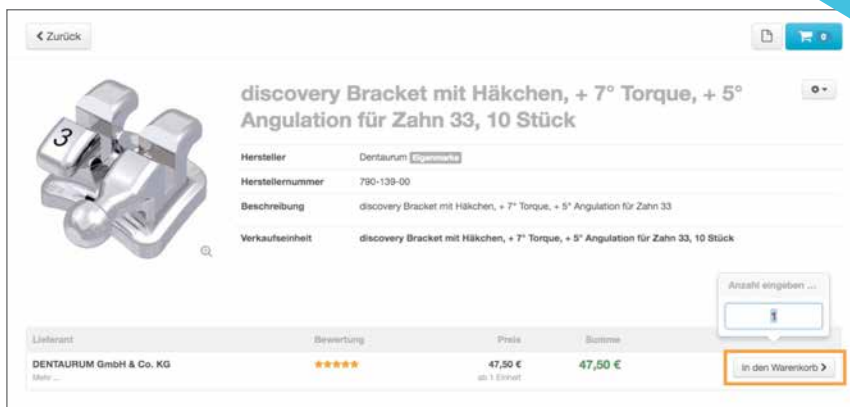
< Zurück

0

3

discovery Bracket mit Häkchen, + 7° Torque, + 5° Angulation für Zahn 33, 10 Stück

| Hersteller | Dentaurum Eigenmarke |
|---|---|
| Herstellernummer | 790-139-00 |
| Beschreibung | discovery Bracket mit Häkchen, + 7° Torque, + 5° Angulation für Zahn 33 |
| Verkaufseinheit | discovery Bracket mit Häkchen, + 7° Torque, + 5° Angulation für Zahn 33, 10 Stück |

Anzahl eingeben ...

1

| Lieferant | Bewertung | Preis | Summe | |
|---|---|---|---|---|
| DENTAURUM GmbH & Co. KG Mehr ... | ★★★★★ | 47,50 € ab 1 Einheit | 47,50 € | In den Warenkorb > |